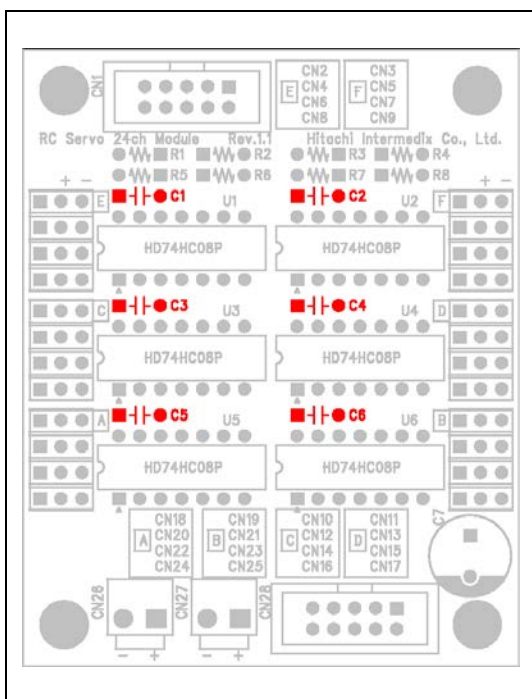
CN1
E CN2 CN4 CN6 CN8
F CN3 CN5 CN7 CN9
RC Servo 24ch Module Rev.1.1
Hitachi Intermedix Co., Ltd.
R1 R2 R3 R4
R5 R6 R7 R8
+ - E
C1 U1
C2 U2
F + -
HD74HC08P
HD74HC08P
C
C3 U3
C4 U4
D
HD74HC08P
HD74HC08P
A
C5 U5
C6 U6
B
HD74HC08P
HD74HC08P
A CN18 CN20 CN22 CN24
B CN19 CN21 CN23 CN25
C CN10 CN12 CN14 CN16
D CN11 CN13 CN15 CN17
C7
CN26
- +
CN27
- +
CN28